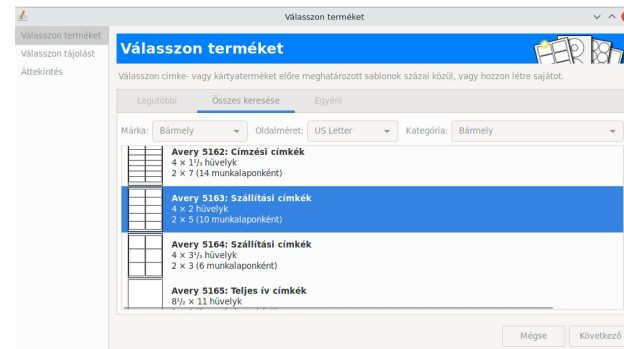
Válasszon terméket

Válasszon terméket
Válasszon tájolást
Áttekintés

Válasszon terméket

Válasszon címke- vagy kártyaterméket előre meghatározott sablonok százai közül, vagy hozzon létre sajátot.

Legutóbbi | Összes keresése | Egyéni

Márka: Bármely | Oldalméret: US Letter | Kategória: Bármely

Avery 5162: Címzési címkék
4 × $1^1/_3$ hüvelyk
2 × 7 (14 munkalaponként)

Avery 5163: Szállítási címkék
4 × 2 hüvelyk
2 × 5 (10 munkalaponként)

Avery 5164: Szállítási címkék
4 × $3^1/_3$ hüvelyk
2 × 3 (6 munkalaponként)

Avery 5165: Teljes ív címkék
$8^1/_2$ × 11 hüvelyk

Mégse | Következő